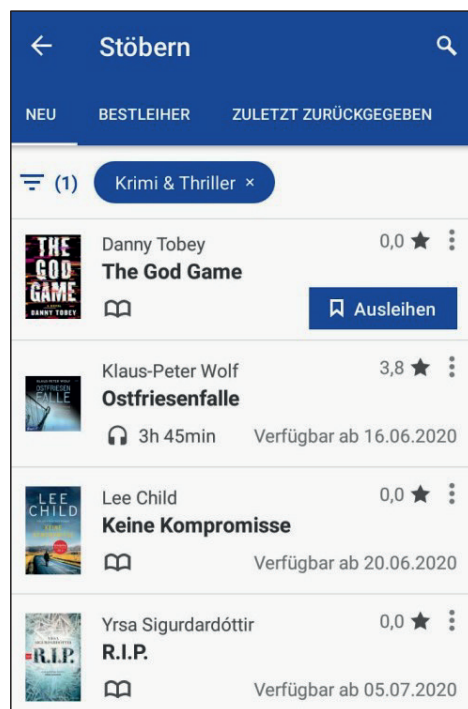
Stöbern

NEU BESTLEIHER ZULETZT ZURÜCKGEGEBEN

(1) Krimi & Thriller ×

THE GOD GAME DANNY TOBEY
Danny Tobey
The God Game
0,0
Ausleihen

OSTFRIESEN FALLE
Klaus-Peter Wolf
Ostfriesenfalle
3,8
3h 45min Verfügbar ab 16.06.2020

LEE CHILD
Lee Child
Keine Kompromisse
0,0
Verfügbar ab 20.06.2020

R.I.P.
Yrsa Sigurdardóttir
R.I.P.
0,0
Verfügbar ab 05.07.2020